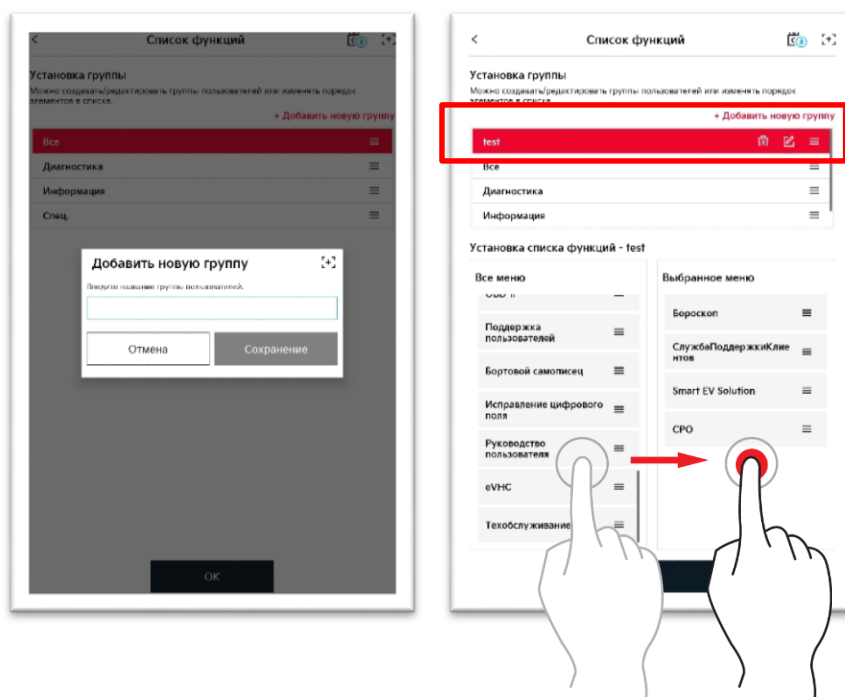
Список функций

Установка группы
Можно создавать/редактировать группы пользователей или изменять порядок элементов в списке.

+ Добавить новую группу

Все
Диагностика
Информация
Спец.

Добавить новую группу
Введите название группы пользователей.
Отмена
Сохранение

OK

Список функций

Установка группы
Можно создавать/редактировать группы пользователей или изменять порядок элементов в списке.

+ Добавить новую группу

test
Все
Диагностика
Информация

Установка списка функций - test

Все меню
OBD-II
Поддержка пользователей
Бортовой самописец
Исправление цифрового поля
Руководство пользователя
eVHC
Техобслуживание

Выбранное меню
Бороскоп
СлужбаПоддержкиКлиентов
Smart EV Solution
CPO